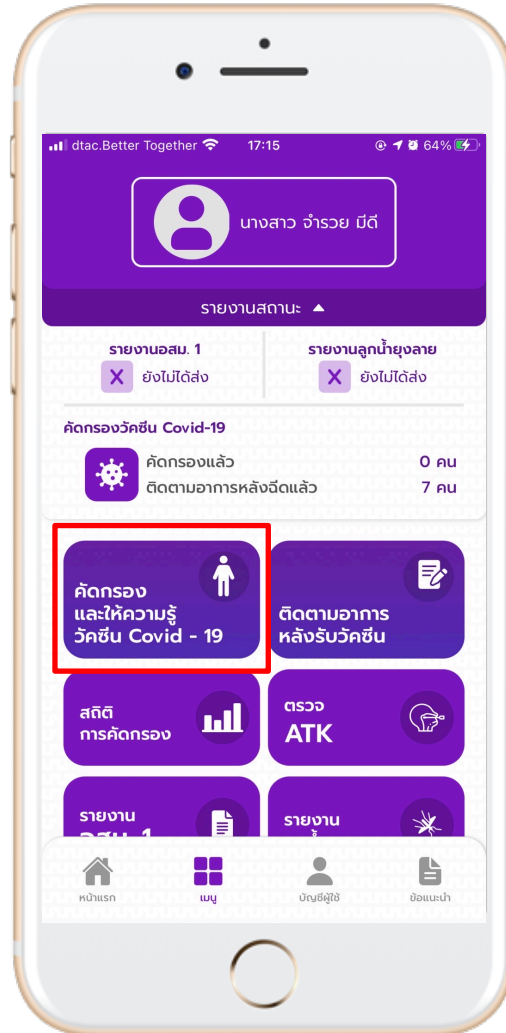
dtac.Better Together 17:15 64%

นางสาว จำรวย มีดี

รายงานสถานะ

รายงานอสม. 1
ยังไม่ได้ส่ง

รายงานลูกน้ำยุงลาย
ยังไม่ได้ส่ง

คัดกรองวัคซีน Covid-19
คัดกรองแล้ว 0 คน
ติดตามอาการหลังฉีดแล้ว 7 คน

คัดกรอง และให้ความรู้ วัคซีน Covid - 19

ติดตามอาการ หลังรับวัคซีน

สถิติ การคัดกรอง

ตรวจ ATK

รายงาน อสม. 1

รายงาน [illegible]

หน้าแรก
เมนู
บัญชีผู้ใช้
ข้อแนะนำ